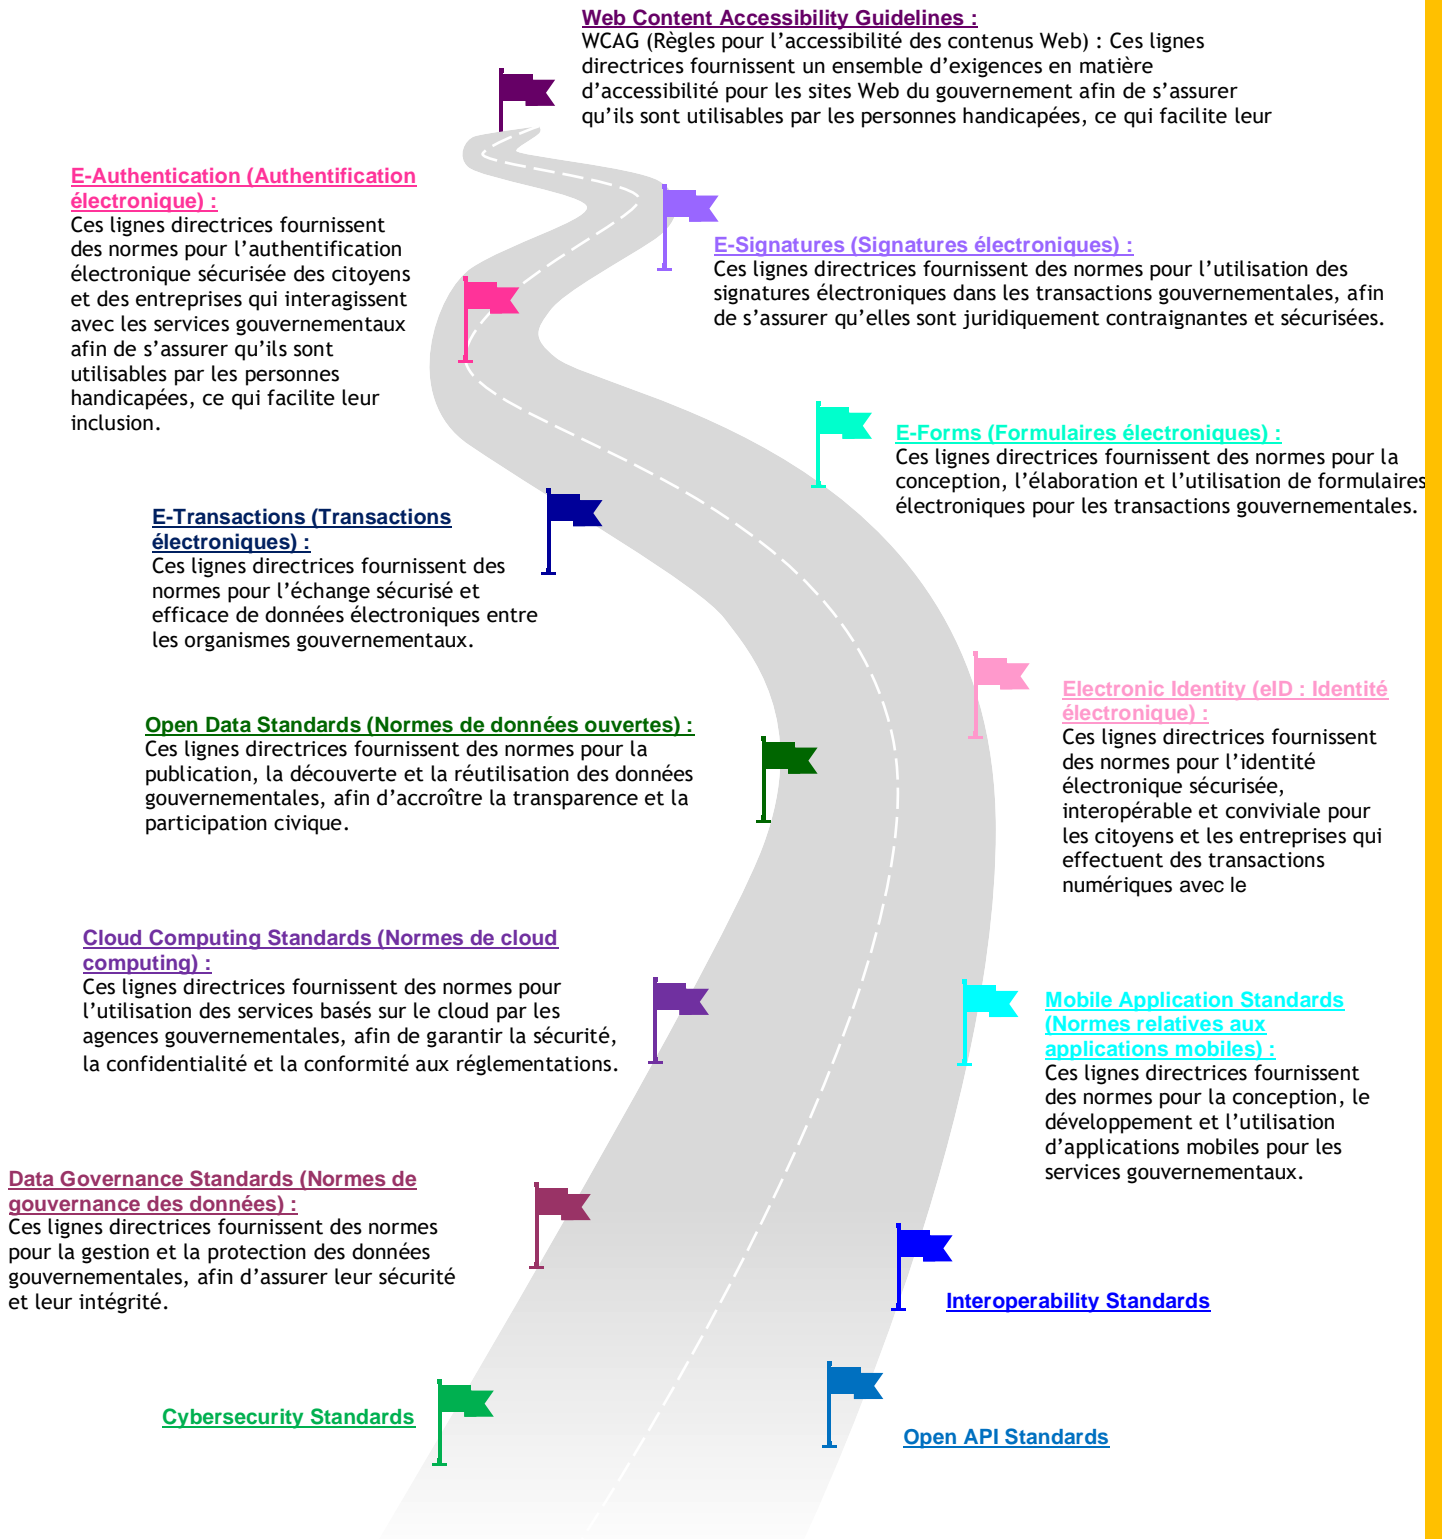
Web Content Accessibility Guidelines :
WCAG (Règles pour l'accessibilité des contenus Web) : Ces lignes directrices fournissent un ensemble d'exigences en matière d'accessibilité pour les sites Web du gouvernement afin de s'assurer qu'ils sont utilisables par les personnes handicapées, ce qui facilite leur

E-Authentication (Authentification électronique) :
Ces lignes directrices fournissent des normes pour l'authentification électronique sécurisée des citoyens et des entreprises qui interagissent avec les services gouvernementaux afin de s'assurer qu'ils sont utilisables par les personnes handicapées, ce qui facilite leur inclusion.

E-Signatures (Signatures électroniques) :
Ces lignes directrices fournissent des normes pour l'utilisation des signatures électroniques dans les transactions gouvernementales, afin de s'assurer qu'elles sont juridiquement contraignantes et sécurisées.

E-Forms (Formulaires électroniques) :
Ces lignes directrices fournissent des normes pour la conception, l'élaboration et l'utilisation de formulaires électroniques pour les transactions gouvernementales.

E-Transactions (Transactions électroniques) :
Ces lignes directrices fournissent des normes pour l'échange sécurisé et efficace de données électroniques entre les organismes gouvernementaux.

Electronic Identity (eID : Identité électronique) :
Ces lignes directrices fournissent des normes pour l'identité électronique sécurisée, interopérable et conviviale pour les citoyens et les entreprises qui effectuent des transactions numériques avec le

Open Data Standards (Normes de données ouvertes) :
Ces lignes directrices fournissent des normes pour la publication, la découverte et la réutilisation des données gouvernementales, afin d'accroître la transparence et la participation civique.

Cloud Computing Standards (Normes de cloud computing) :
Ces lignes directrices fournissent des normes pour l'utilisation des services basés sur le cloud par les agences gouvernementales, afin de garantir la sécurité, la confidentialité et la conformité aux réglementations.

Mobile Application Standards (Normes relatives aux applications mobiles) :
Ces lignes directrices fournissent des normes pour la conception, le développement et l'utilisation d'applications mobiles pour les services gouvernementaux.

Data Governance Standards (Normes de gouvernance des données) :
Ces lignes directrices fournissent des normes pour la gestion et la protection des données gouvernementales, afin d'assurer leur sécurité et leur intégrité.

Interoperability Standards

Cybersecurity Standards

Open API Standards